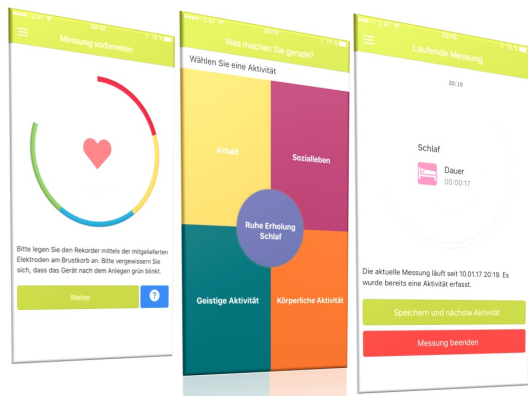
20:18
Messung vorbereiten

Bitte legen Sie den Rekorder mittels der mitgelieferten Elektroden am Brustkorb an. Bitte vergewissern Sie sich, dass das Gerät nach dem Anlegen grün blinkt.

Weiter

?

20:18
Was machen Sie gerade?

Wählen Sie eine Aktivität

Arbeit

Sozialleben

Ruhe Erholung Schlaf

Geistige Aktivität

Körperliche Aktivität

20:19
Laufende Messung

20:19

Schlaf

Dauer
00:00:17

Die aktuelle Messung läuft seit 10.01.17 20:19. Es wurde bereits eine Aktivität erfasst.

Speichern und nächste Aktivität

Messung beenden